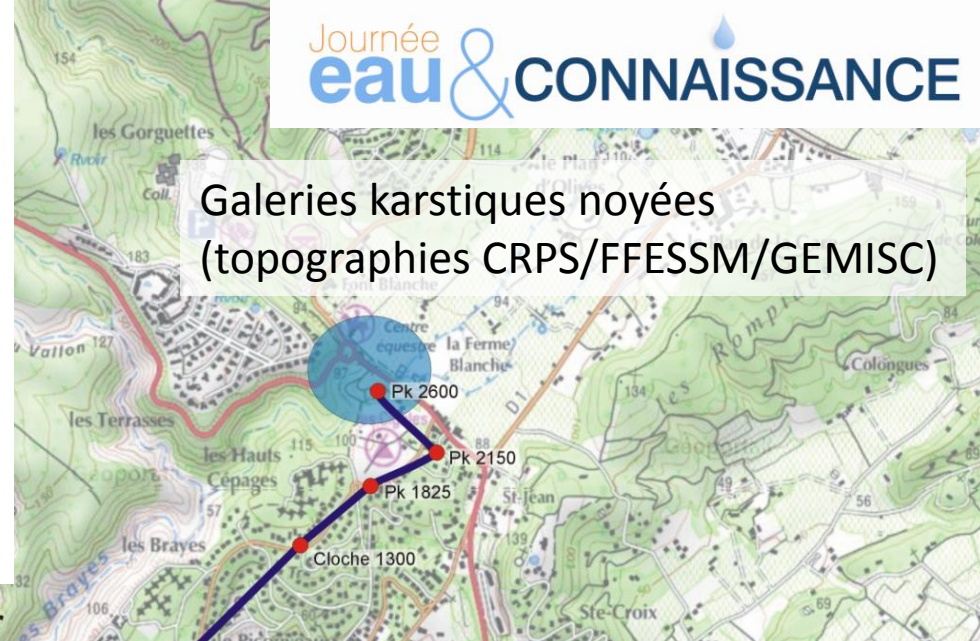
Journée eau & CONNAISSANCE

Galeries karstiques noyées (topographies CRPS/FFESSM/GEMISC)

154
les Gorguettes
Rvoir
Coll.
114
le Plan
183
Font Blanche
94
Centre équestre
la Ferme Blanche
Vallon 127
Pk 2600
134
Colongues
les Terrasses
Pk 2150
88
les Hauts Cépages
Pk 1825
St-Jean
57
49
56
les Brayes
Cloche 1300
139
32
106
Ste-Croix
69
les Brayes
D1
les Romp